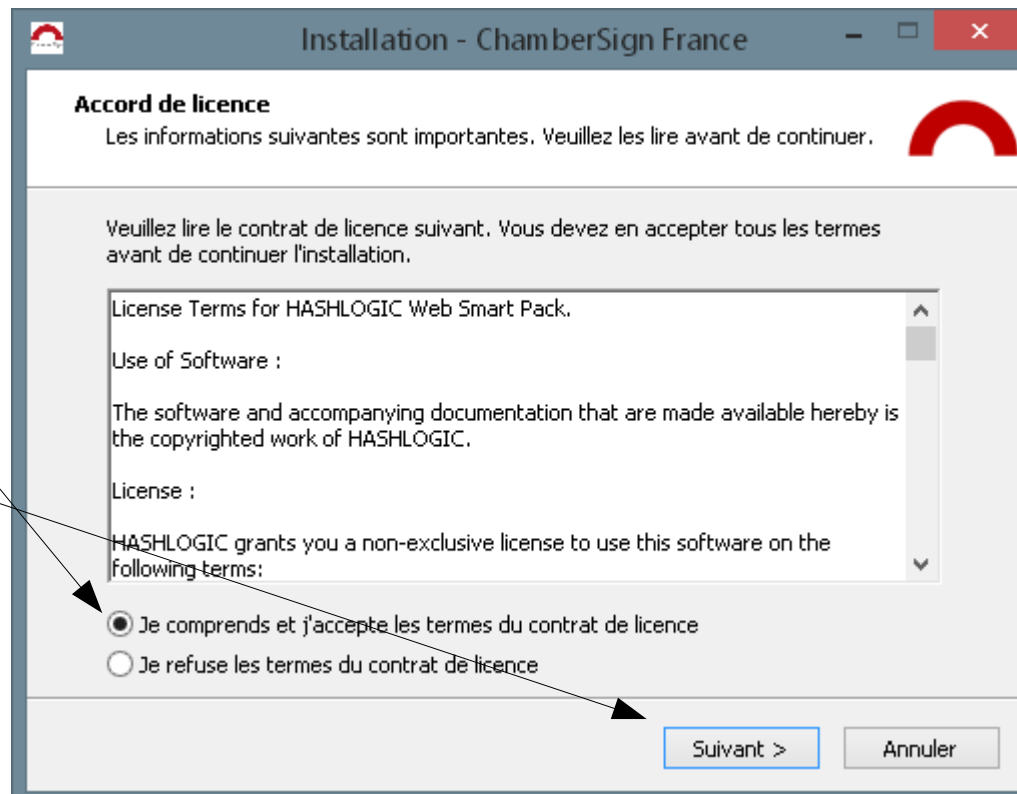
Installation - ChamberSign France

Accord de licence

Les informations suivantes sont importantes. Veuillez les lire avant de continuer.

Veuillez lire le contrat de licence suivant. Vous devez en accepter tous les termes avant de continuer l'installation.

License Terms for HASHLOGIC Web Smart Pack.

Use of Software :

The software and accompanying documentation that are made available hereby is the copyrighted work of HASHLOGIC.

License :

HASHLOGIC grants you a non-exclusive license to use this software on the following terms:

Je comprends et j'accepte les termes du contrat de licence

Je refuse les termes du contrat de licence

Suivant >

Annuler